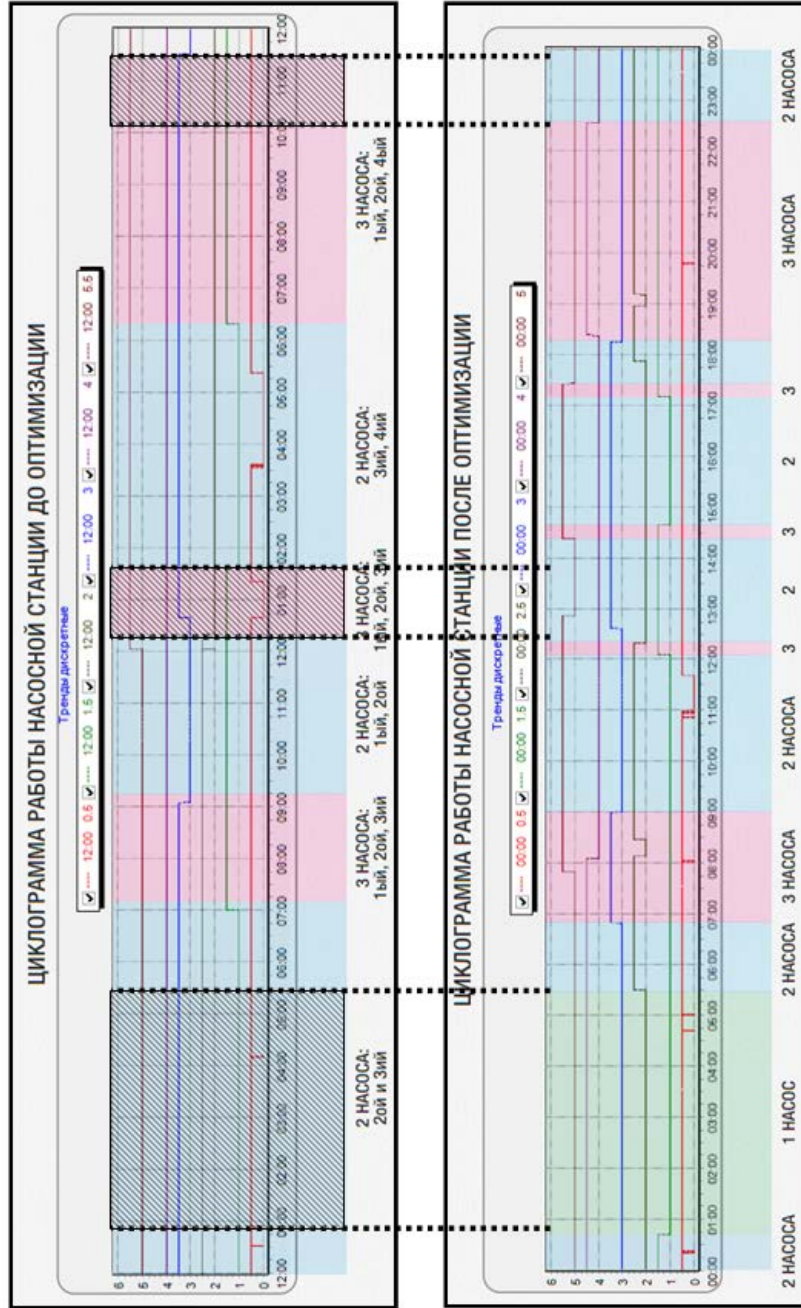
ЦИКЛОГРАММА РАБОТЫ НАСОСНОЙ СТАНЦИИ ДО ОПТИМИЗАЦИИ

Тренды дискретные

---- 12:00 0.5 ---- 12:00 1.5 ---- 12:00 2 ---- 12:00 3 ---- 12:00 4 ---- 12:00 5.5

6 5 4 3 2 1 0

12:00 01:00 02:00 03:00 04:00 05:00 06:00 07:00 08:00 09:00 10:00 11:00 12:00 01:00 02:00 03:00 04:00 05:00 06:00 07:00 08:00 09:00 10:00 11:00 12:00

2 НАСОСА: 2ой и 3ий

3 НАСОСА: 1ый, 2ой, 3ий

2 НАСОСА: 1ый, 2ой

3 НАСОСА: 1ый, 2ой, 3ий

2 НАСОСА: 3ий, 4ий

3 НАСОСА: 1ый, 2ой, 4ый

ЦИКЛОГРАММА РАБОТЫ НАСОСНОЙ СТАНЦИИ ПОСЛЕ ОПТИМИЗАЦИИ

Тренды дискретные

---- 00:00 0.5 ---- 00:00 1.5 ---- 00:00 2.5 ---- 00:00 3 ---- 00:00 4 ---- 00:00 5

6 5 4 3 2 1 0

00:00 01:00 02:00 03:00 04:00 05:00 06:00 07:00 08:00 09:00 10:00 11:00 12:00 13:00 14:00 15:00 16:00 17:00 18:00 19:00 20:00 21:00 22:00 23:00 00:00

2 НАСОСА

1 НАСОС

2 НАСОСА

3 НАСОСА

2 НАСОСА

3

2

3

2

3

3 НАСОСА

2 НАСОСА